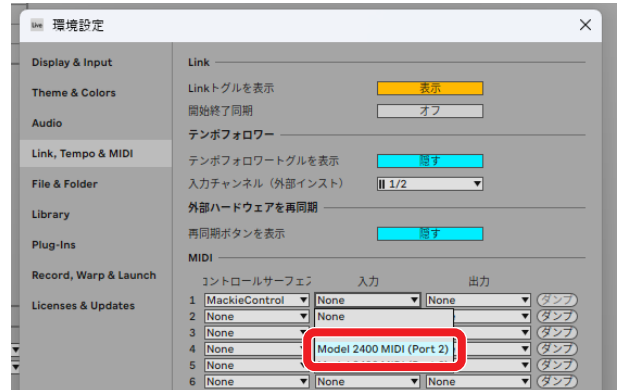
Live 環境設定

Display & Input
Theme & Colors
Audio
Link, Tempo & MIDI
File & Folder
Library
Plug-Ins
Record, Warp & Launch
Licenses & Updates

Link
Linkトグルを表示 表示
開始終了同期 オフ

テンポフォロワー
テンポフォロワートグルを表示 隠す
入力チャンネル（外部インスト） II 1/2

外部ハードウェアを再同期
再同期ボタンを表示 隠す

MIDI
コントロールサーフェス 入力 出力
1 MackieControl None None ダンプ
2 None None None ダンプ
3 None None ダンプ
4 None Model 2400 MIDI (Port 2) None ダンプ
5 None None ダンプ
6 None None None ダンプ